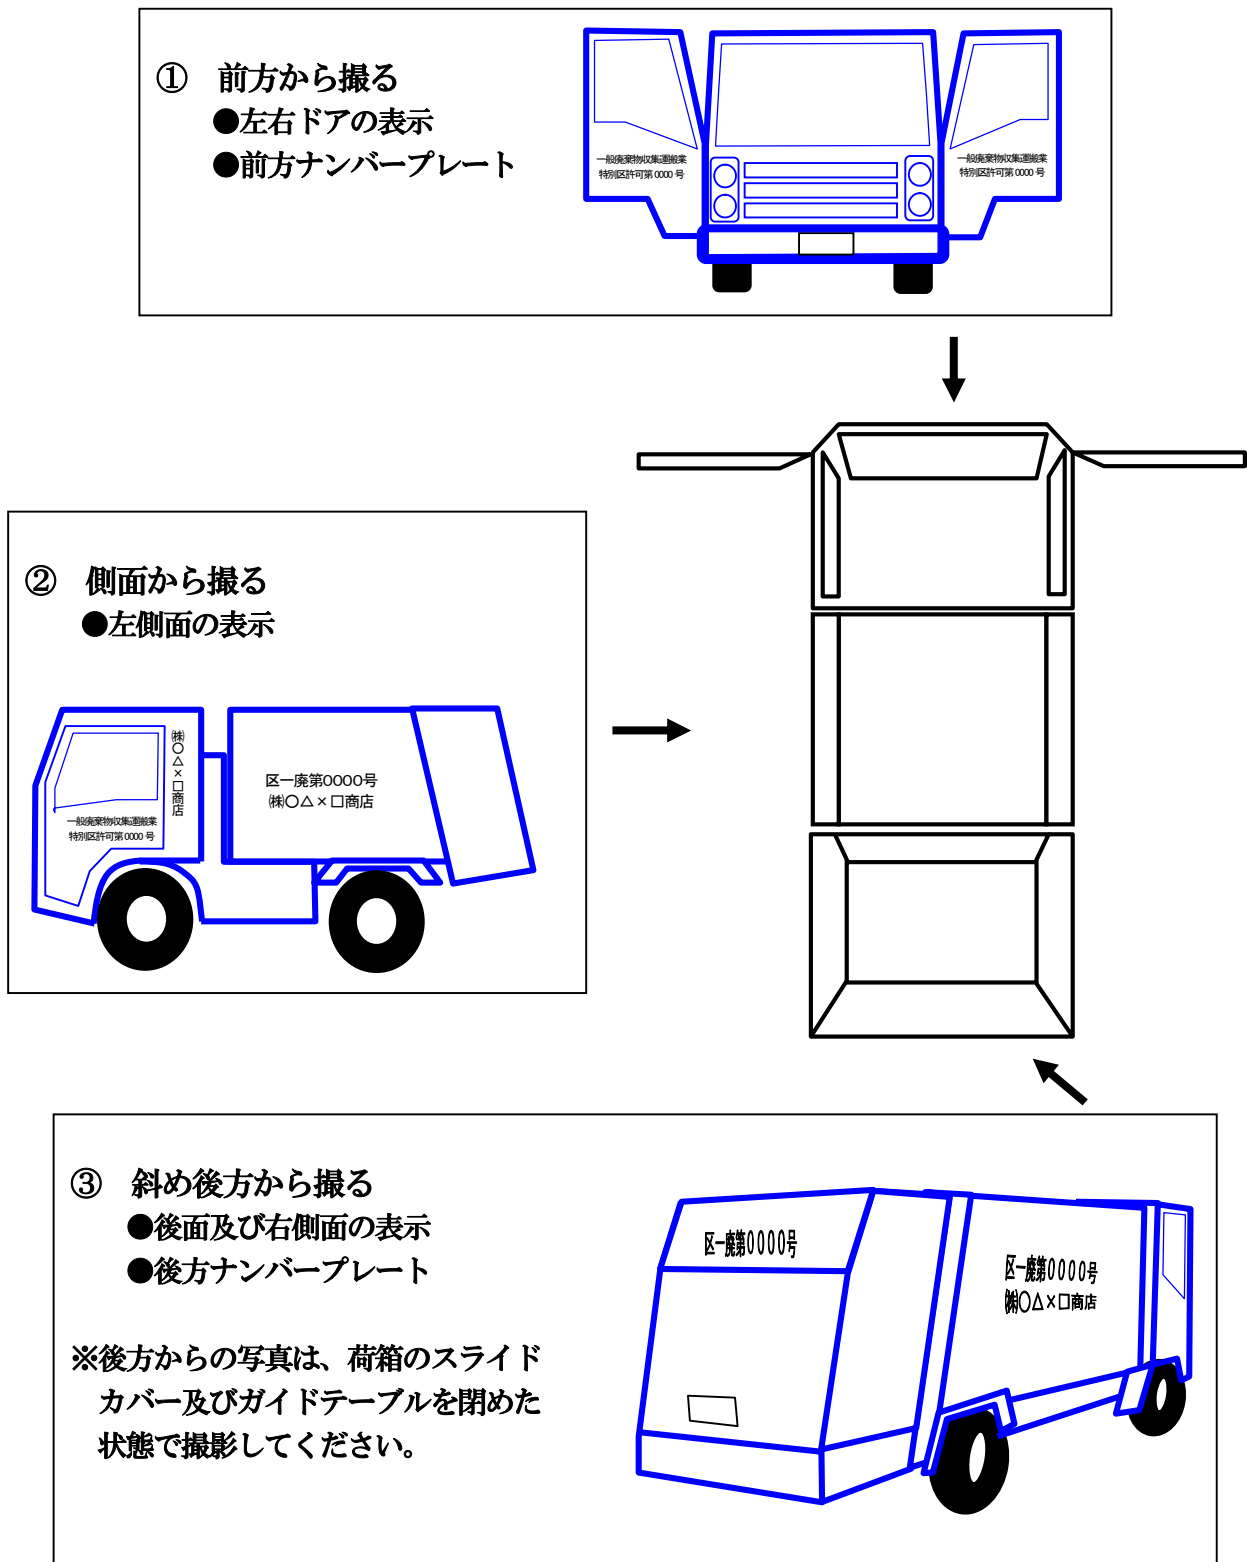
① 前方から撮る
●左右ドアの表示
●前方ナンバープレート

一般廃棄物収集運搬業
特別区許可第 0000 号

一般廃棄物収集運搬業
特別区許可第 0000 号

② 側面から撮る
●左側面の表示

㈱○△×□商店

一般廃棄物収集運搬業
特別区許可第 0000 号

区一廃第0000号
㈱○△×□商店

③ 斜め後方から撮る
●後面及び右側面の表示
●後方ナンバープレート

※後方からの写真は、荷箱のスライドカバー及びガイドテーブルを閉めた状態で撮影してください。

区一廃第0000号

区一廃第0000号
㈱○△×□商店